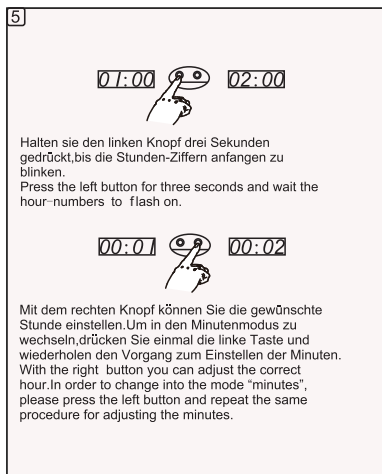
5

01:00 02:00

Halten sie den linken Knopf drei Sekunden gedrückt,bis die Stunden-Ziffern anfangen zu blinken.
Press the left button for three seconds and wait the hour-numbers to flash on.

00:01 00:02

Mit dem rechten Knopf können Sie die gewünschte Stunde einstellen.Um in den Minutenmodus zu wechseln,drücken Sie einmal die linke Taste und wiederholen den Vorgang zum Einstellen der Minuten.
With the right button you can adjust the correct hour.In order to change into the mode "minutes", please press the left button and repeat the same procedure for adjusting the minutes.